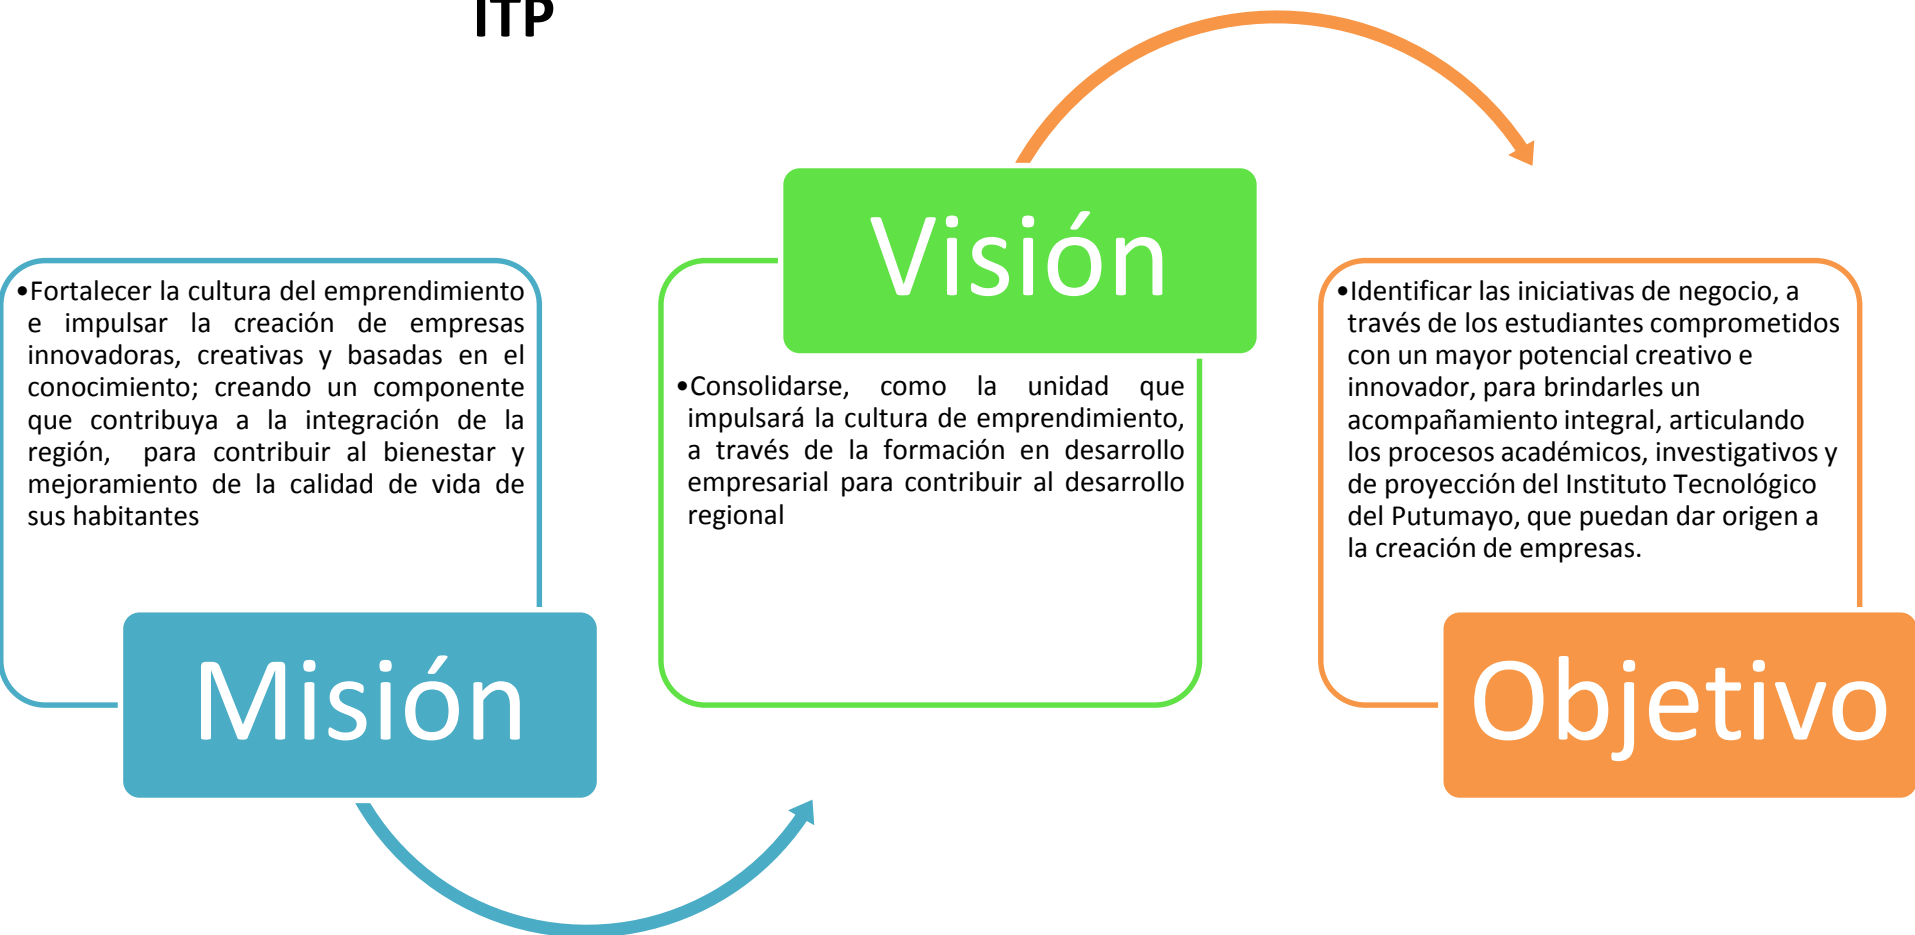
ITP

•Fortalecer la cultura del emprendimiento e impulsar la creación de empresas innovadoras, creativas y basadas en el conocimiento; creando un componente que contribuya a la integración de la región, para contribuir al bienestar y mejoramiento de la calidad de vida de sus habitantes

Misión

Visión

•Consolidarse, como la unidad que impulsará la cultura de emprendimiento, a través de la formación en desarrollo empresarial para contribuir al desarrollo regional

•Identificar las iniciativas de negocio, a través de los estudiantes comprometidos con un mayor potencial creativo e innovador, para brindarles un acompañamiento integral, articulando los procesos académicos, investigativos y de proyección del Instituto Tecnológico del Putumayo, que puedan dar origen a la creación de empresas.

Objetivo